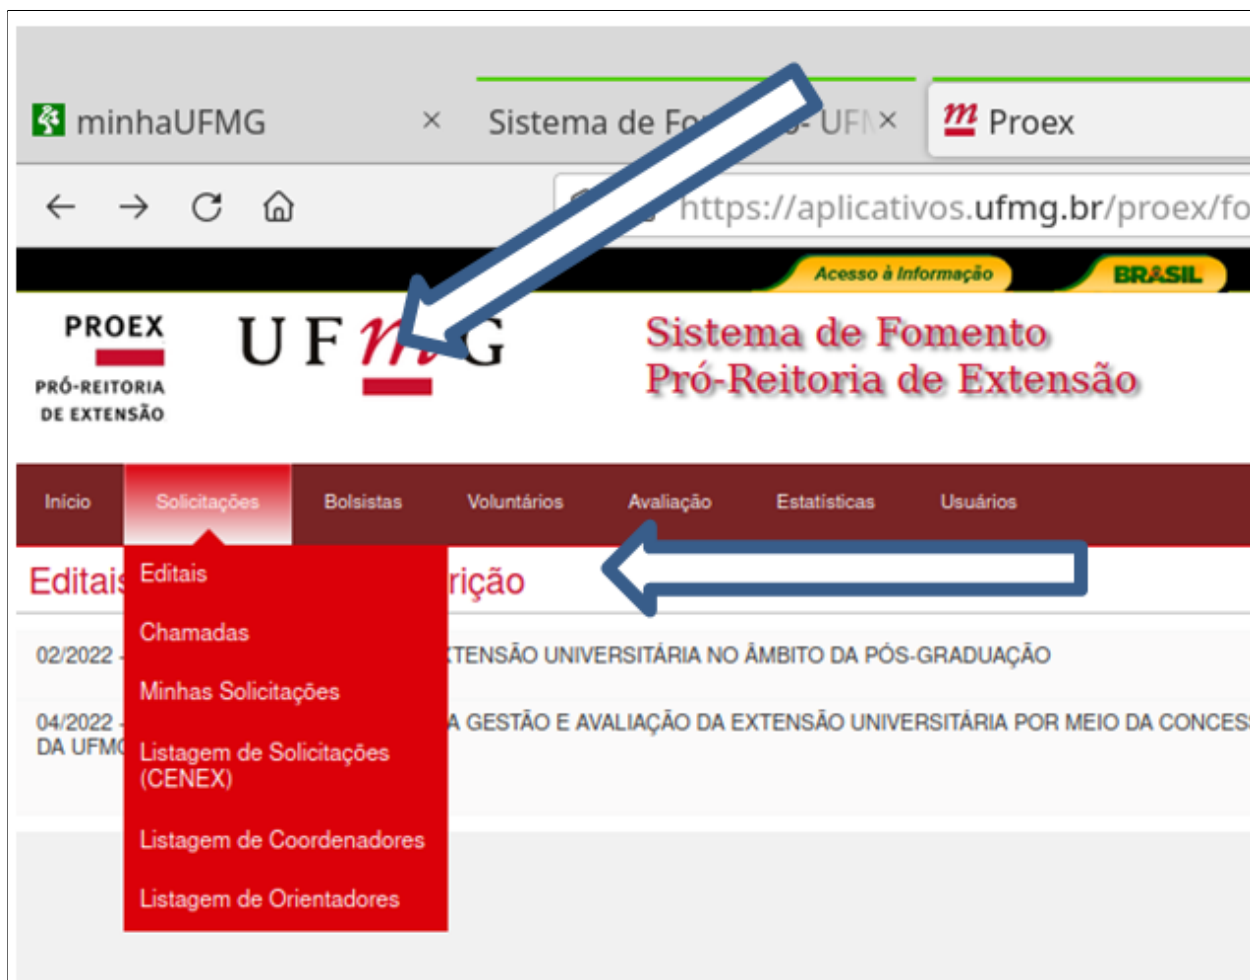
minhaUFMG ×
Sistema de Fo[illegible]- UF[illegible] ×
Proex

https://aplicativos.ufmg.br/proex/fo

Acesso à Informação
BRASIL

PROEX
PRÓ-REITORIA DE EXTENSÃO

UFMG

Sistema de Fomento
Pró-Reitoria de Extensão

Início
Solicitações
Bolsistas
Voluntários
Avaliação
Estatísticas
Usuários

Editais
Chamadas
Minhas Solicitações
Listagem de Solicitações (CENEX)
Listagem de Coordenadores
Listagem de Orientadores

Editai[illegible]rição

02/2022 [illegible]TENSÃO UNIVERSITÁRIA NO ÂMBITO DA PÓS-GRADUAÇÃO

04/2022 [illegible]A GESTÃO E AVALIAÇÃO DA EXTENSÃO UNIVERSITÁRIA POR MEIO DA CONCES
DA UFM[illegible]